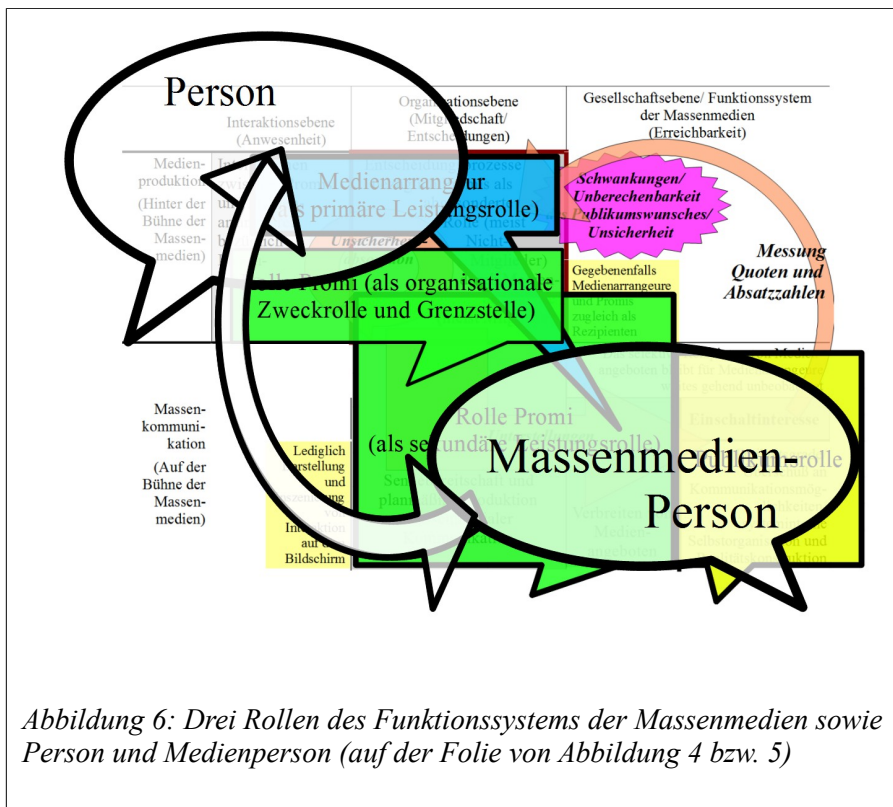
Person

Interaktionsebene (Anwesenheit)

Organisationsebene (Mitgliedschaft/ Entscheidungen)

Gesellschaftsebene/ Funktionssystem der Massenmedien (Erreichbarkeit)

Medienproduktion (Hinter der Bühne der Massenmedien)

Medienarrangeur (als primäre Leistungsrolle)

Unsicherheit

Schwankungen/ Unberechenbarkeit Publikumswunsches/ Unsicherheit

Messung Quoten und Absatzzahlen

Rolle Promi (als organisationale Zweckrolle und Grenzstelle)

Gegebenenfalls Medienarrangeure und Promis zugleich als Rezipienten

Massenkommunikation (Auf der Bühne der Massenmedien)

Rolle Promi (als sekundäre Leistungsrolle)

Lediglich Darstellung und Inszenierung von Interaktion auf dem Bildschirm

Einschaltinteresse

Massenmedien-Person

Verbreiten Medienangeboten

Kommunikationsmöglichkeiten

Selbstorganisation und

Abbildung 6: Drei Rollen des Funktionssystems der Massenmedien sowie Person und Medienperson (auf der Folie von Abbildung 4 bzw. 5)